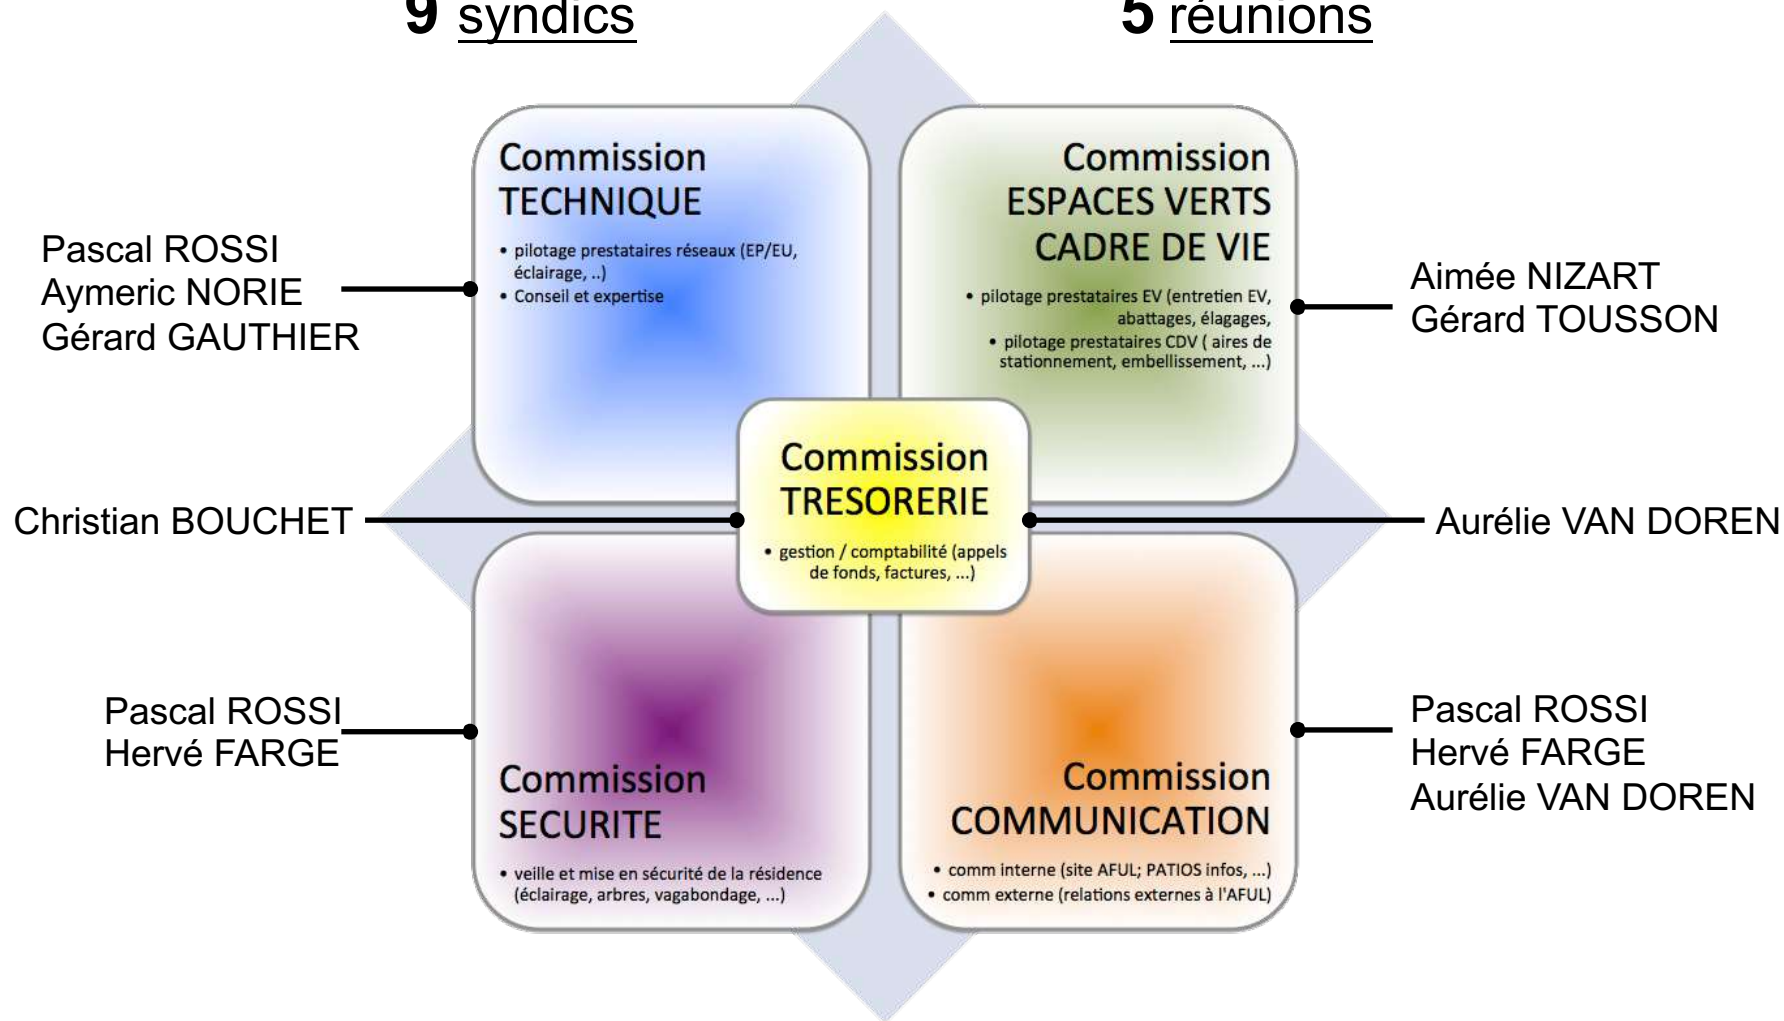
9 syndics

5 réunions

Pascal ROSSI
Aymeric NORIE
Gérard GAUTHIER

Commission
TECHNIQUE

• pilotage prestataires réseaux (EP/EU, éclairage, ..)
• Conseil et expertise

Commission
ESPACES VERTS
CADRE DE VIE

• pilotage prestataires EV (entretien EV, abattages, élagages,
• pilotage prestataires CDV ( aires de stationnement, embellissement, ...)

Aimée NIZART
Gérard TOUSSON

Christian BOUCHET

Commission
TRESORERIE

• gestion / comptabilité (appels de fonds, factures, ...)

Aurélie VAN DOREN

Pascal ROSSI
Hervé FARGE

Commission
SECURITE

• veille et mise en sécurité de la résidence (éclairage, arbres, vagabondage, ...)

Commission
COMMUNICATION

• comm interne (site AFUL; PATIOS infos, ...)
• comm externe (relations externes à l'AFUL)

Pascal ROSSI
Hervé FARGE
Aurélie VAN DOREN